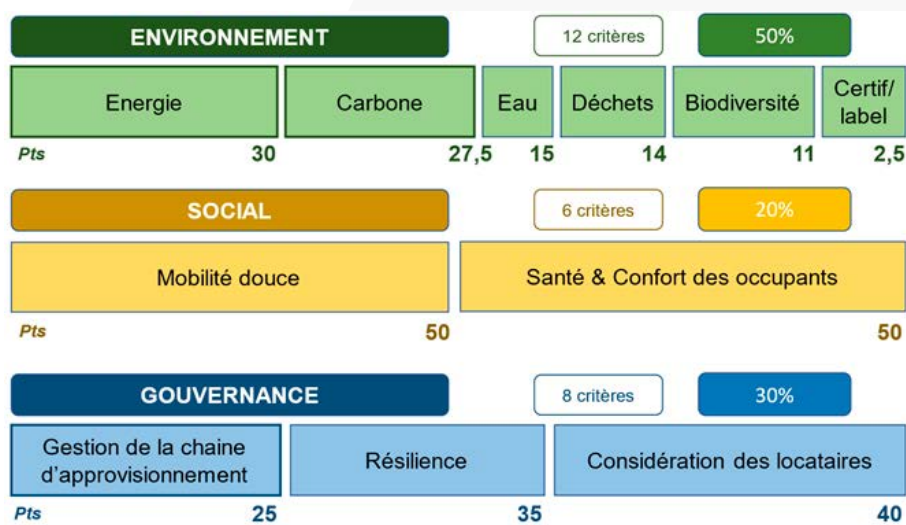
ENVIRONNEMENT

12 critères

50%

| Energie | Carbone | Eau | Déchets | Biodiversité | Certif/ label |
|---|---|---|---|---|---|
| 30 | 27,5 | 15 | 14 | 11 | 2,5 |

Pts

SOCIAL

6 critères

20%

| Mobilité douce | Santé & Confort des occupants |
|---|---|
| 50 | 50 |

Pts

GOUVERNANCE

8 critères

30%

| Gestion de la chaine d'approvisionnement | Résilience | Considération des locataires |
|---|---|---|
| 25 | 35 | 40 |

Pts